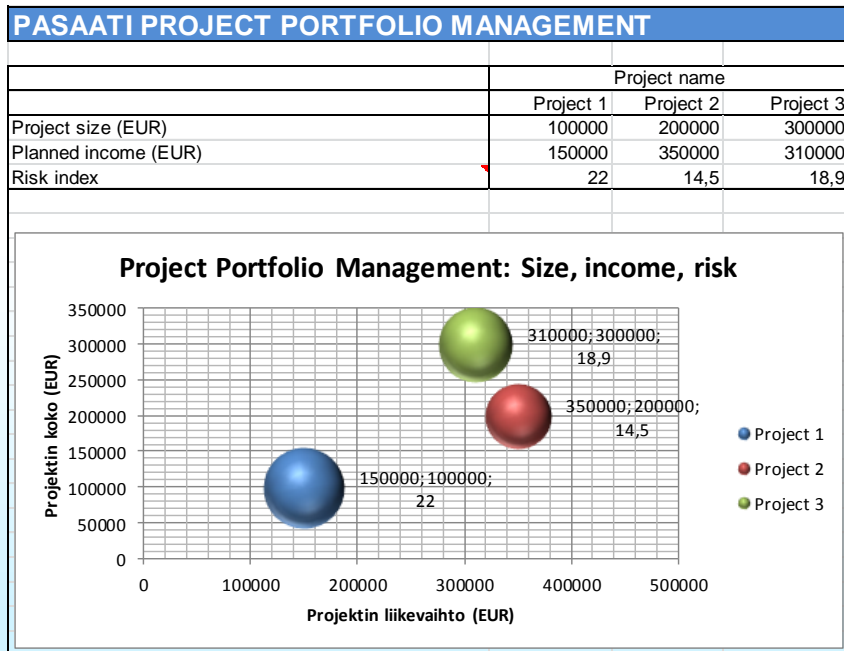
PASAATI PROJECT PORTFOLIO MANAGEMENT

| | Project name | | |
|---|---|---|---|
| | Project 1 | Project 2 | Project 3 |
| Project size (EUR) | 100000 | 200000 | 300000 |
| Planned income (EUR) | 150000 | 350000 | 310000 |
| Risk index | 22 | 14,5 | 18,9 |

Project Portfolio Management: Size, income, risk

350000
300000
250000
200000
150000
100000
50000
0

Projektin koko (EUR)

310000; 300000; 18,9
350000; 200000; 14,5
150000; 100000; 22

0 100000 200000 300000 400000 500000

Projektin liikevaihto (EUR)

Project 1
Project 2
Project 3